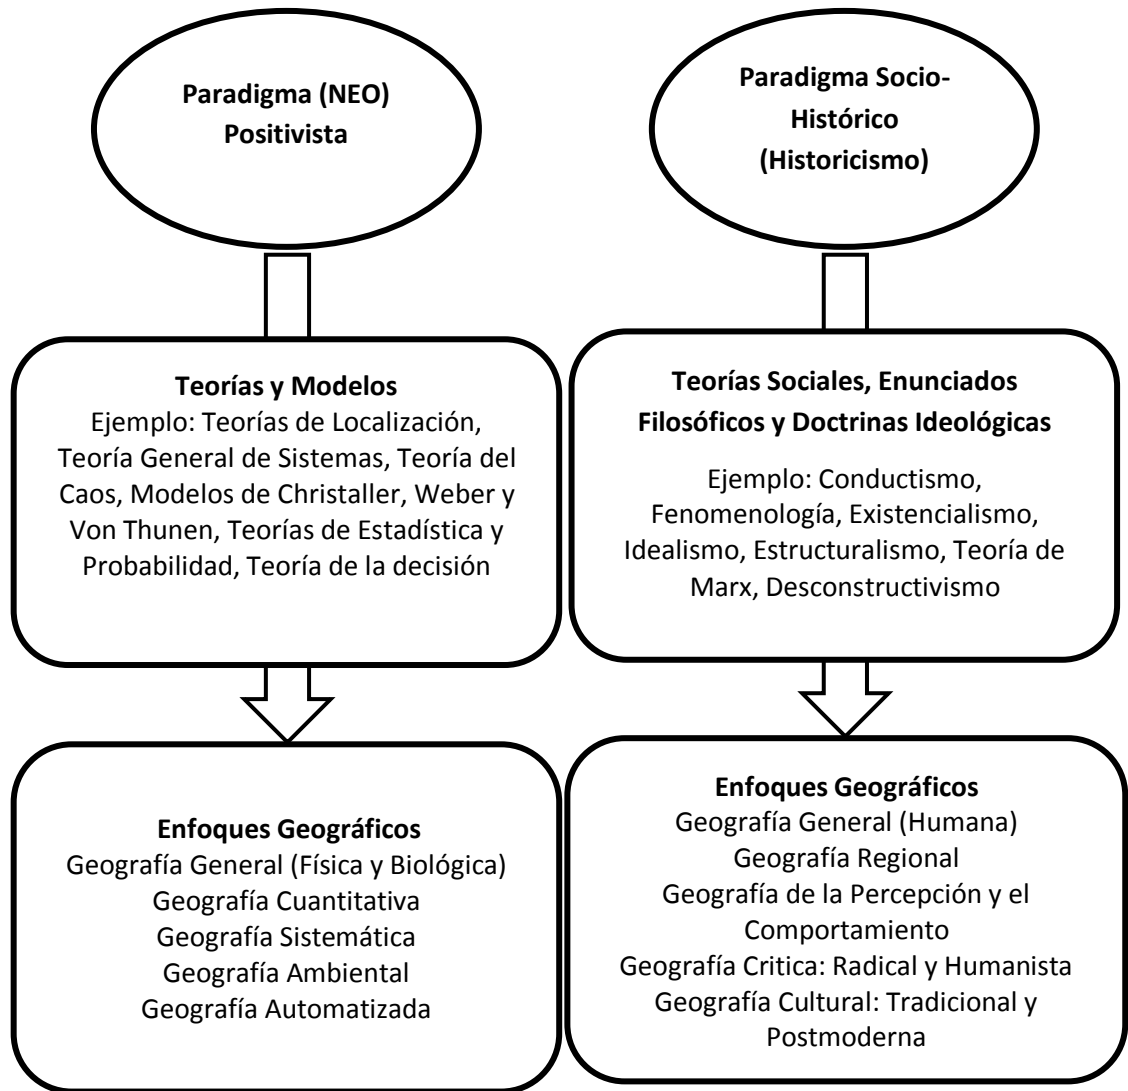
Paradigma (NEO) Positivista

Teorías y Modelos
Ejemplo: Teorías de Localización, Teoría General de Sistemas, Teoría del Caos, Modelos de Christaller, Weber y Von Thunen, Teorías de Estadística y Probabilidad, Teoría de la decisión

Enfoques Geográficos
Geografía General (Física y Biológica)
Geografía Cuantitativa
Geografía Sistemática
Geografía Ambiental
Geografía Automatizada

Paradigma Socio-Histórico (Historicismo)

Teorías Sociales, Enunciados Filosóficos y Doctrinas Ideológicas
Ejemplo: Conductismo, Fenomenología, Existencialismo, Idealismo, Estructuralismo, Teoría de Marx, Desconstructivismo

Enfoques Geográficos
Geografía General (Humana)
Geografía Regional
Geografía de la Percepción y el Comportamiento
Geografía Critica: Radical y Humanista
Geografía Cultural: Tradicional y Postmoderna